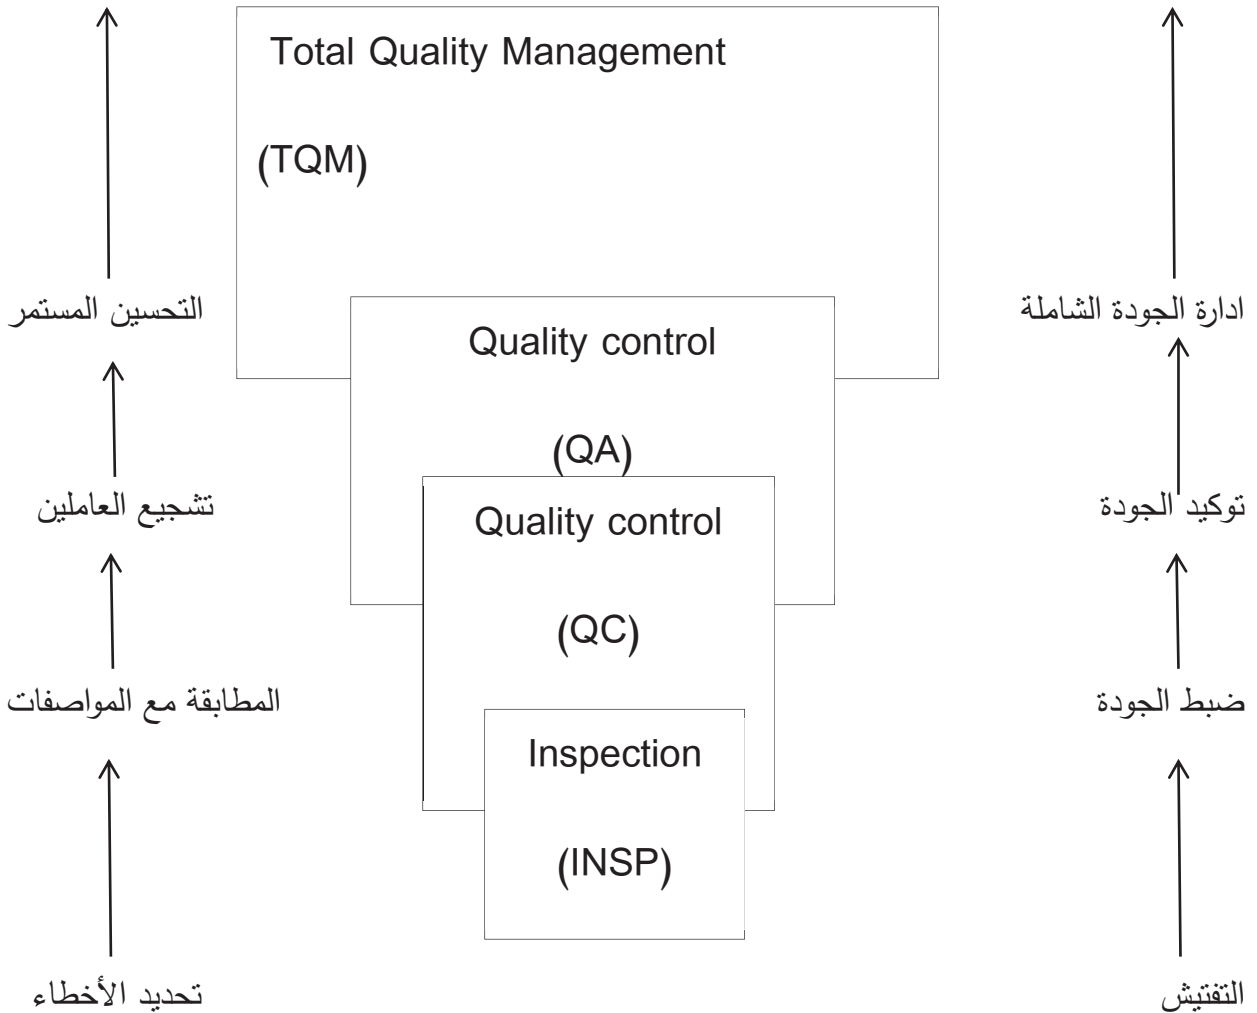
Total Quality Management

(TQM)

Quality control

(QA)

Quality control

(QC)

Inspection

(INSP)

ادارة الجودة الشاملة

توكيد الجودة

ضبط الجودة

التفتيش

التحسين المستمر

تشجيع العاملين

المطابقة مع المواصفات

تحديد الأخطاء